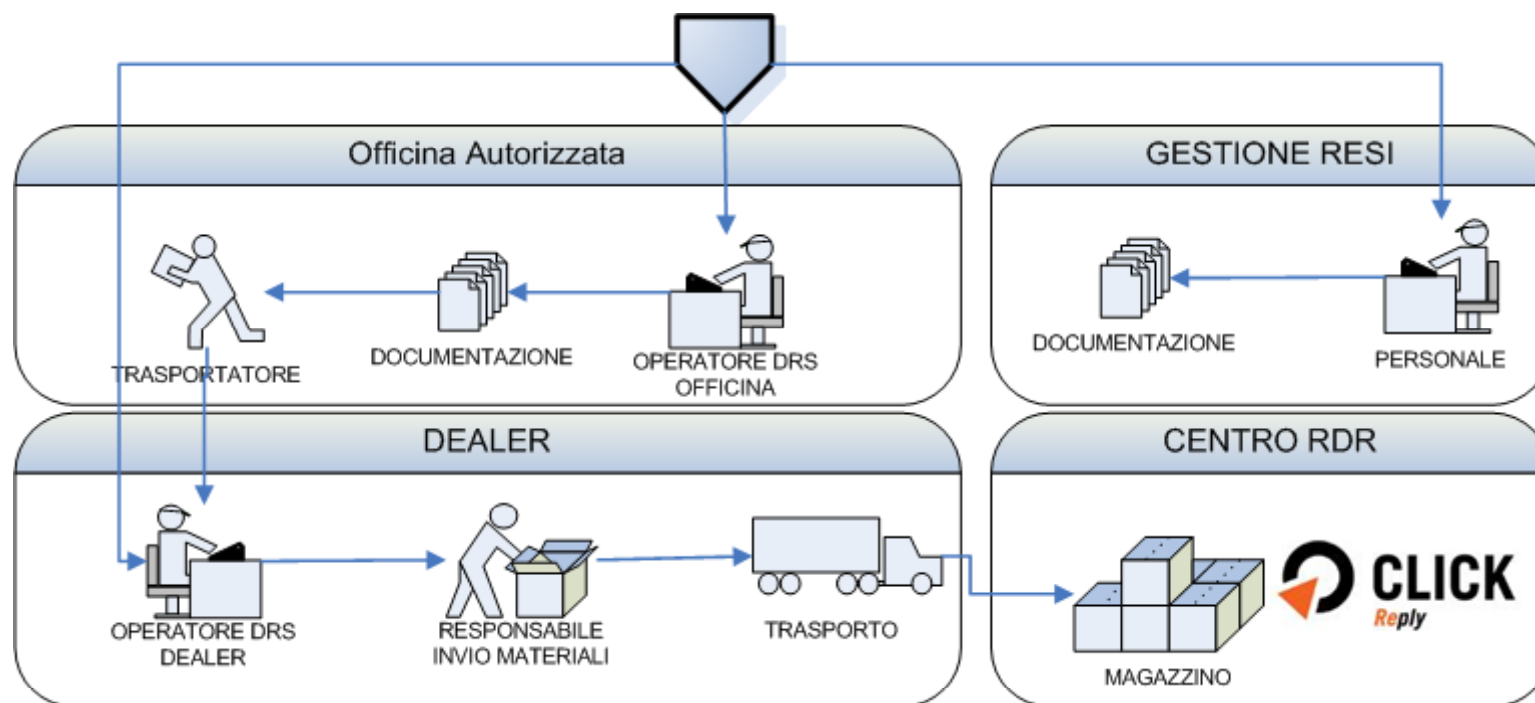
Officina Autorizzata

TRASPORTATORE

DOCUMENTAZIONE

OPERATORE DRS OFFICINA

GESTIONE RESI

DOCUMENTAZIONE

PERSONALE

DEALER

OPERATORE DRS DEALER

RESPONSABILE INVIO MATERIALI

TRASPORTO

CENTRO RDR

MAGAZZINO

CLICK Reply